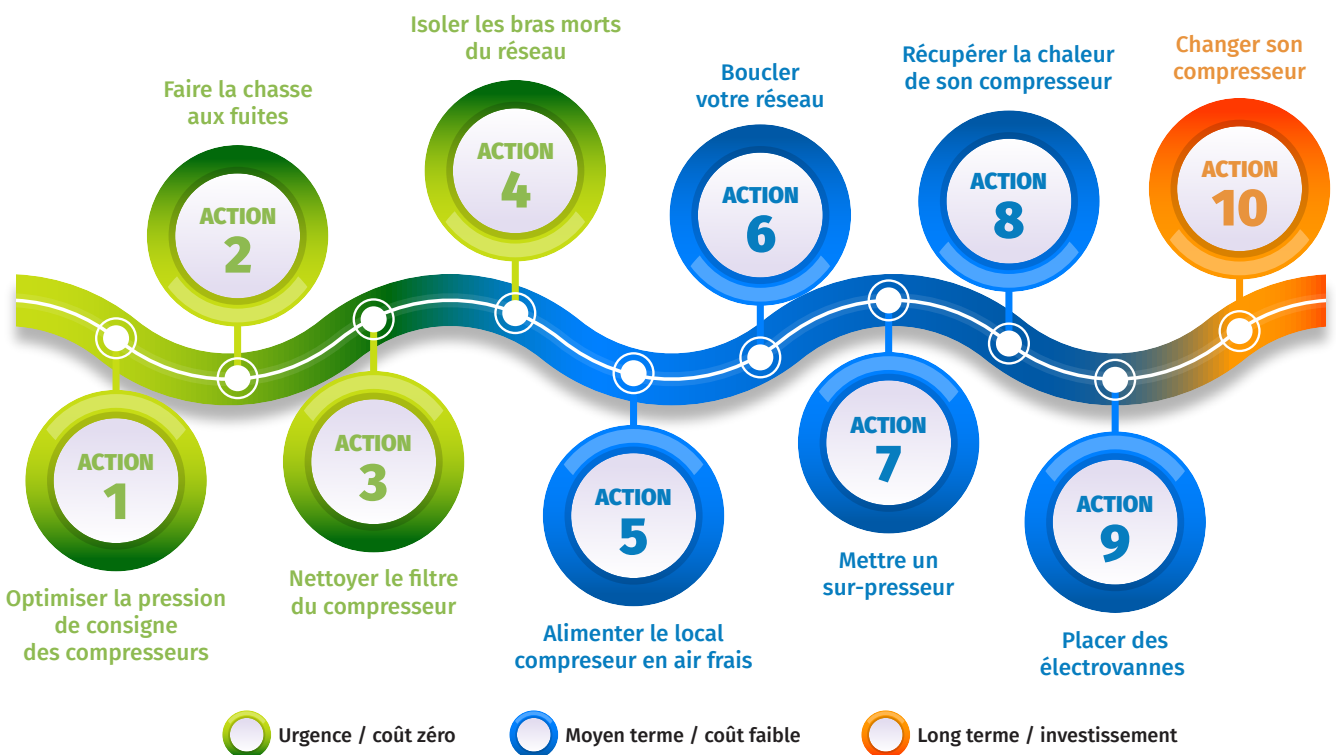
Isoler les bras morts du réseau

Faire la chasse aux fuites

Boucler votre réseau

Récupérer la chaleur de son compresseur

Changer son compresseur

ACTION 2

ACTION 4

ACTION 6

ACTION 8

ACTION 10

ACTION 1

ACTION 3

ACTION 5

ACTION 7

ACTION 9

Optimiser la pression de consigne des compresseurs

Nettoyer le filtre du compresseur

Alimenter le local compreseur en air frais

Mettre un sur-presseur

Placer des électrovannes

Urgence / coût zéro

Moyen terme / coût faible

Long terme / investissement